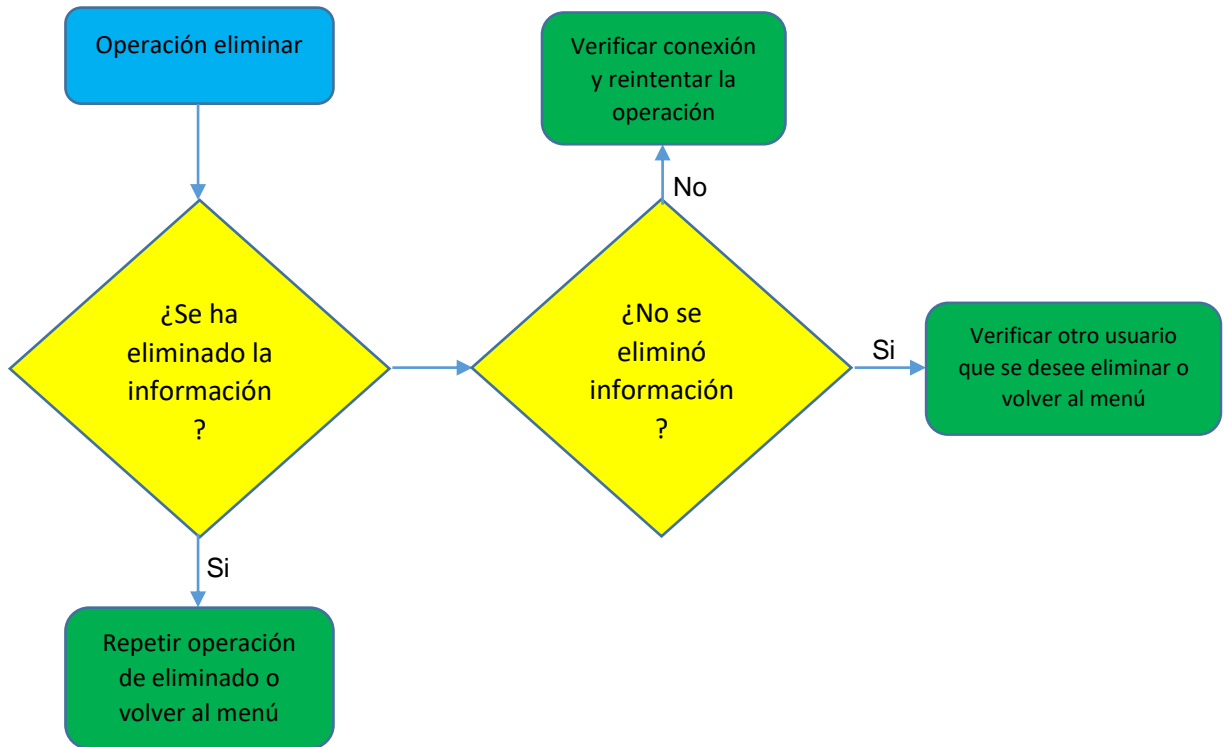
Operación eliminar

¿Se ha eliminado la información ?

Si

Repetir operación de eliminado o volver al menú

Verificar conexión y reintentar la operación

No

¿No se eliminó información ?

Si

Verificar otro usuario que se desee eliminar o volver al menú